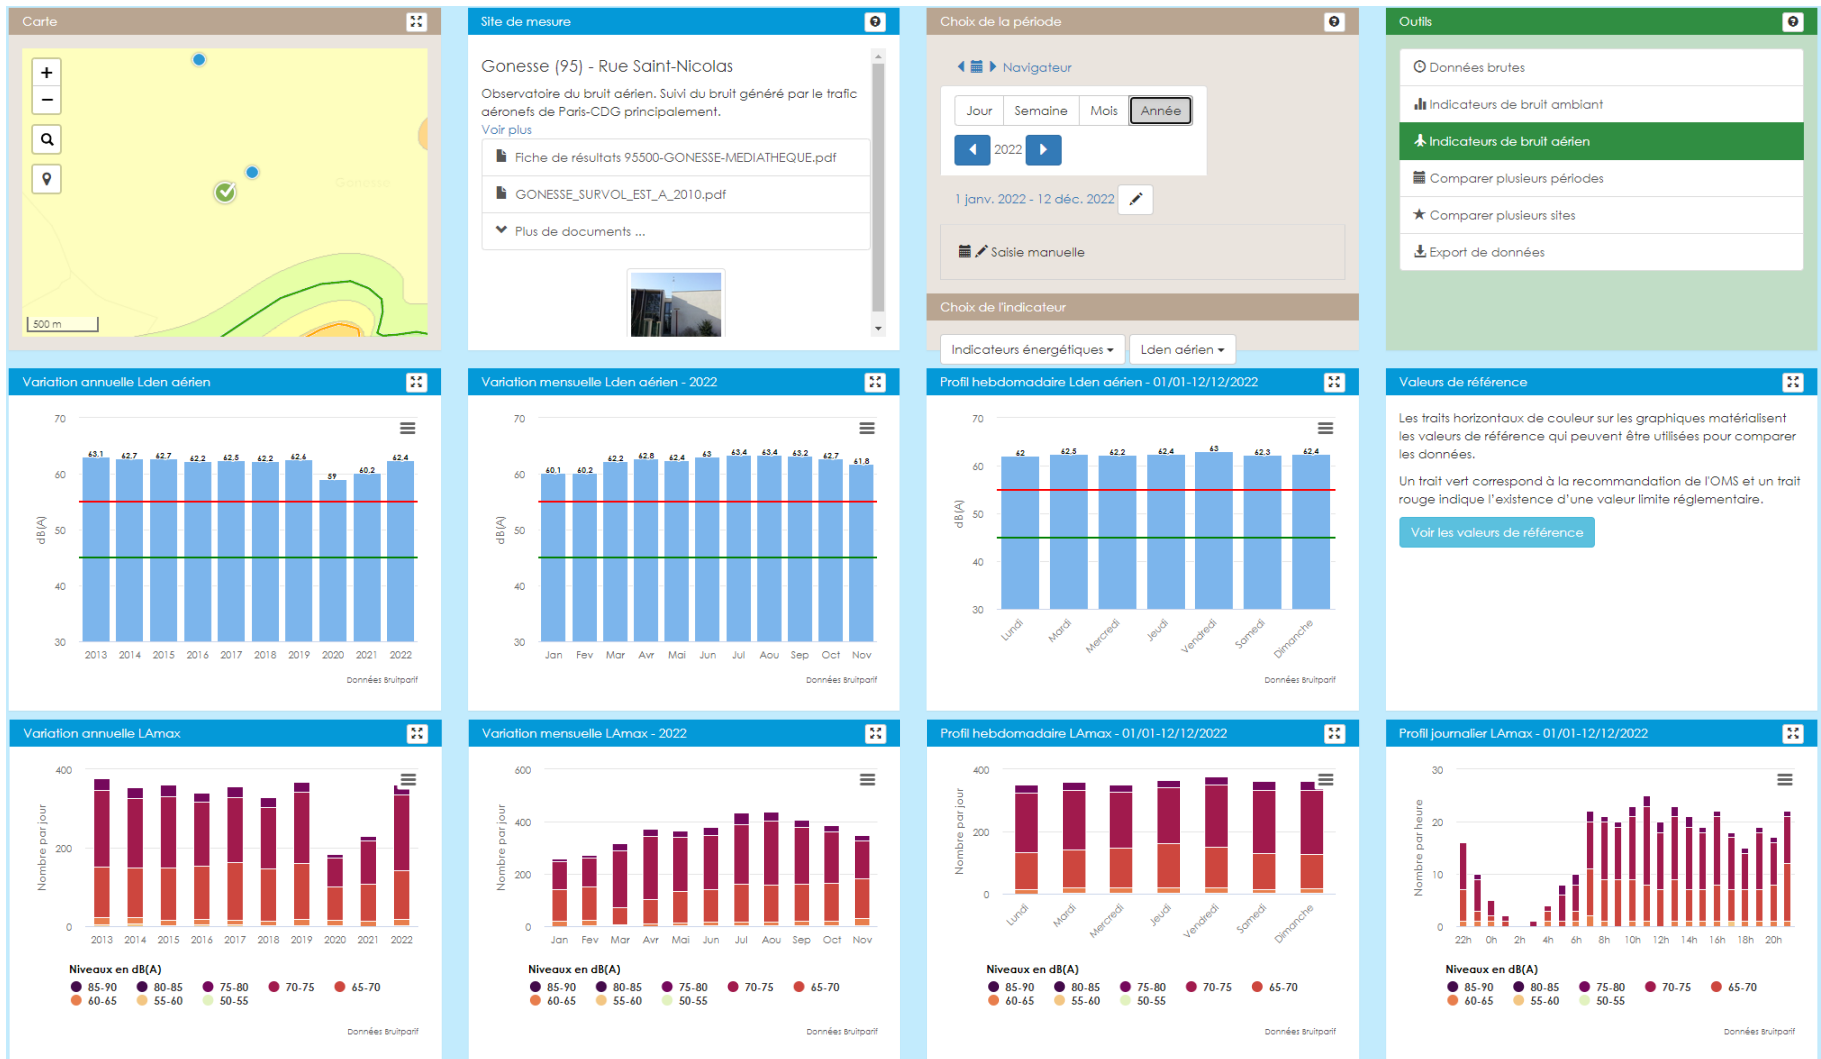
Carte

+
−
500 m
Gonesse

Site de mesure

Gonesse (95) - Rue Saint-Nicolas

Observatoire du bruit aérien. Suivi du bruit généré par le trafic aéronefs de Paris-CDG principalement.
Voir plus

Fiche de résultats 95500-GONESSE-MEDIATHEQUE.pdf
GONESSE_SURVOL_EST_A_2010.pdf
Plus de documents ...

Choix de la période

Navigateur

Jour | Semaine | Mois | Année

2022

1 janv. 2022 - 12 déc. 2022

Saisie manuelle

Choix de l'indicateur

Indicateurs énergétiques ▾ | Lden aérien ▾

Outils

Données brutes
Indicateurs de bruit ambiant
Indicateurs de bruit aérien
Comparer plusieurs périodes
Comparer plusieurs sites
Export de données

Variation annuelle Lden aérien

70
60
50
40
30
dB(A)
63.1 62.7 62.7 62.2 62.5 62.2 62.6 59 60.2 62.4
2013 2014 2015 2016 2017 2018 2019 2020 2021 2022
Données Bruitparif

Variation mensuelle Lden aérien - 2022

70
60
50
40
30
dB(A)
60.1 60.2 62.2 62.8 62.4 63 63.4 63.4 63.2 62.7 61.8
Jan Fev Mar Avr Mai Jun Jul Aou Sep Oct Nov
Données Bruitparif

Profil hebdomadaire Lden aérien - 01/01-12/12/2022

70
60
50
40
30
dB(A)
62 62.5 62.2 62.4 63 62.3 62.4
Lundi Mardi Mercredi Jeudi Vendredi Samedi Dimanche
Données Bruitparif

Valeurs de référence

Les traits horizontaux de couleur sur les graphiques matérialisent les valeurs de référence qui peuvent être utilisées pour comparer les données.

Un trait vert correspond à la recommandation de l'OMS et un trait rouge indique l'existence d'une valeur limite réglementaire.

Voir les valeurs de référence

Variation annuelle LAmax

400
200
0
Nombre par jour
2013 2014 2015 2016 2017 2018 2019 2020 2021 2022
Niveaux en dB(A)
85-90 80-85 75-80 70-75 65-70 60-65 55-60 50-55
Données Bruitparif

Variation mensuelle LAmax - 2022

600
400
200
0
Nombre par jour
Jan Fev Mar Avr Mai Jun Jul Aou Sep Oct Nov
Niveaux en dB(A)
85-90 80-85 75-80 70-75 65-70 60-65 55-60 50-55
Données Bruitparif

Profil hebdomadaire LAmax - 01/01-12/12/2022

400
200
0
Nombre par jour
Lundi Mardi Mercredi Jeudi Vendredi Samedi Dimanche
Niveaux en dB(A)
85-90 80-85 75-80 70-75 65-70 60-65 55-60 50-55
Données Bruitparif

Profil journalier LAmax - 01/01-12/12/2022

30
20
10
0
Nombre par heure
22h 0h 2h 4h 6h 8h 10h 12h 14h 16h 18h 20h
Niveaux en dB(A)
85-90 80-85 75-80 70-75 65-70 60-65 55-60 50-55
Données Bruitparif